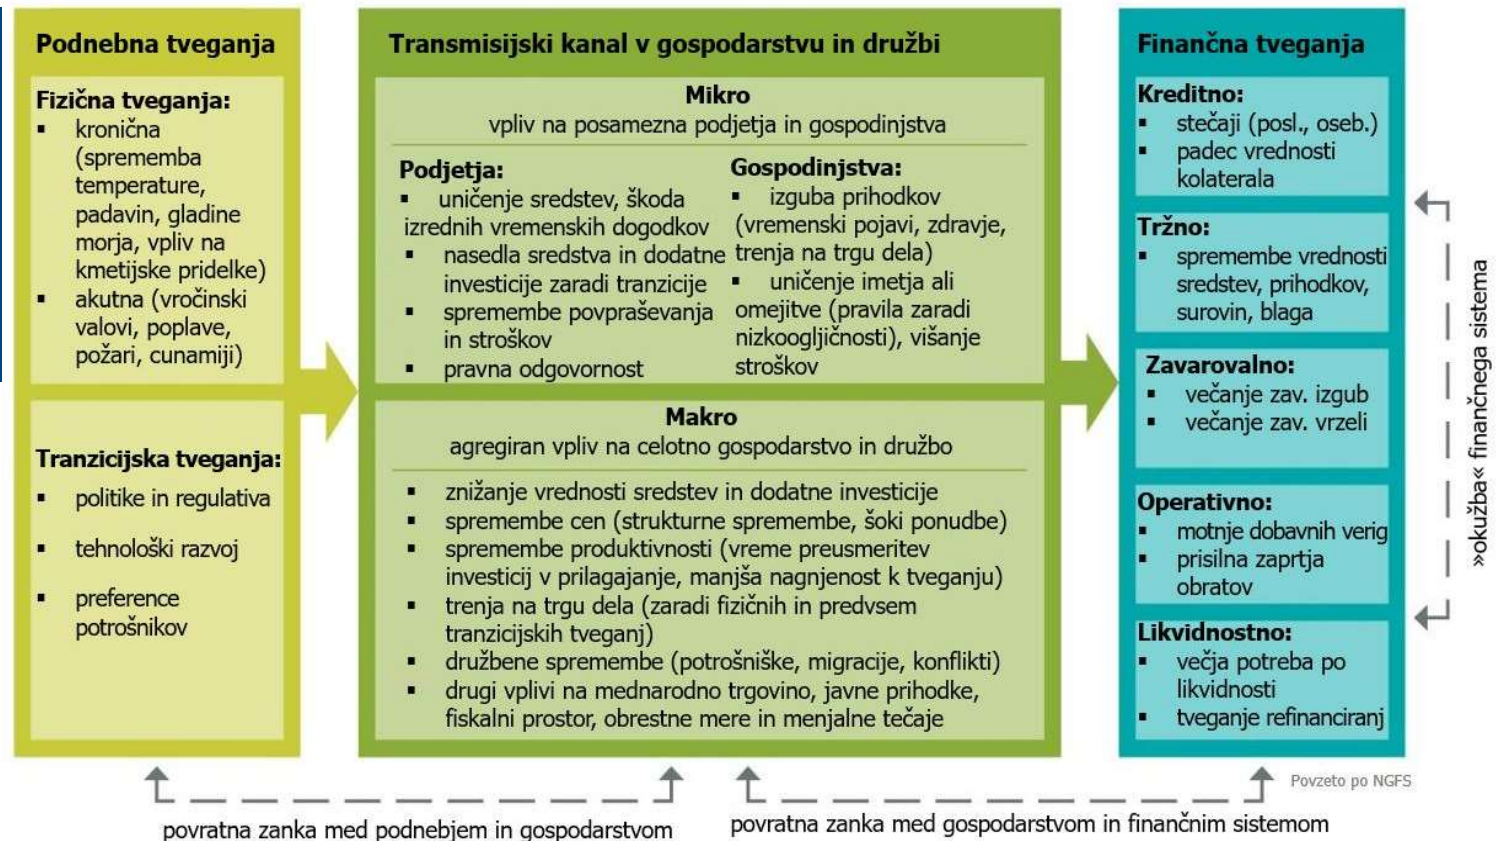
Podnebna tveganja

Fizična tveganja:
- kronična (sprememba temperature, padavin, gladine morja, vpliv na kmetijske pridelke)
- akutna (vročinski valovi, poplave, požari, cunamiji)

Tranzicijska tveganja:
- politike in regulativa
- tehnološki razvoj
- preference potrošnikov

Transmisijski kanal v gospodarstvu in družbi

Mikro
vpliv na posamezna podjetja in gospodinjstva

Podjetja:
- uničenje sredstev, škoda izrednih vremenskih dogodkov
- nasedla sredstva in dodatne investicije zaradi tranzicije
- spremembe povpraševanja in stroškov
- pravna odgovornost

Gospodinjstva:
- izguba prihodkov (vremenski pojavi, zdravje, trenja na trgu dela)
- uničenje imetja ali omejitve (pravila zaradi nizkoogljičnosti), višanje stroškov

Makro
agregiran vpliv na celotno gospodarstvo in družbo

- znižanje vrednosti sredstev in dodatne investicije
- spremembe cen (strukturne spremembe, šoki ponudbe)
- spremembe produktivnosti (vreme preusmeritev investicij v prilagajanje, manjša nagnjenost k tveganju)
- trenja na trgu dela (zaradi fizičnih in predvsem tranzicijskih tveganj)
- družbene spremembe (potrošniške, migracije, konflikti)
- drugi vplivi na mednarodno trgovino, javne prihodke, fiskalni prostor, obrestne mere in menjalne tečaje

Finančna tveganja

Kreditno:
- stečaji (posl., oseb.)
- padec vrednosti kolaterala

Tržno:
- spremembe vrednosti sredstev, prihodkov, surovin, blaga

Zavarovalno:
- večanje zav. izgub
- večanje zav. vrzeli

Operativno:
- motnje dobavnih verig
- prisilna zaprtja obratov

Likvidnostno:
- večja potreba po likvidnosti
- tveganje refinanciranj

»okužba« finančnega sistema

Povzeto po NGFS

povratna zanka med podnebjem in gospodarstvom

povratna zanka med gospodarstvom in finančnim sistemom